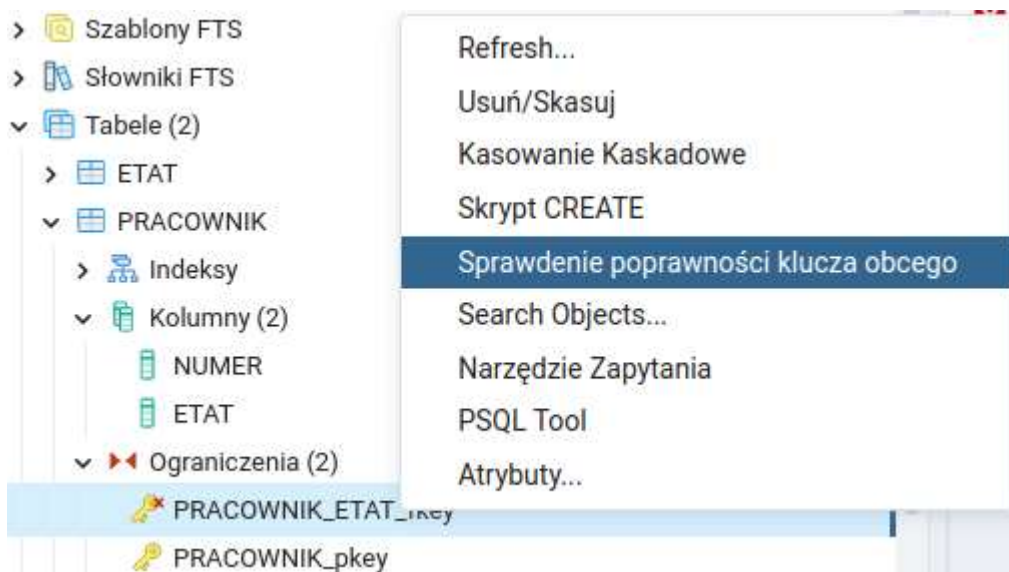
Szablony FTS
Słowniki FTS
Tabele (2)
ETAT
PRACOWNIK
Indeksy
Kolumny (2)
NUMER
ETAT
Ograniczenia (2)
PRACOWNIK_ETAT_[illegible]
PRACOWNIK_pkey

Refresh...
Usuń/Skasuj
Kasowanie Kaskadowe
Skrypt CREATE
Sprawdzenie poprawności klucza obcego
Search Objects...
Narzędzie Zapytania
PSQL Tool
Atrybuty...